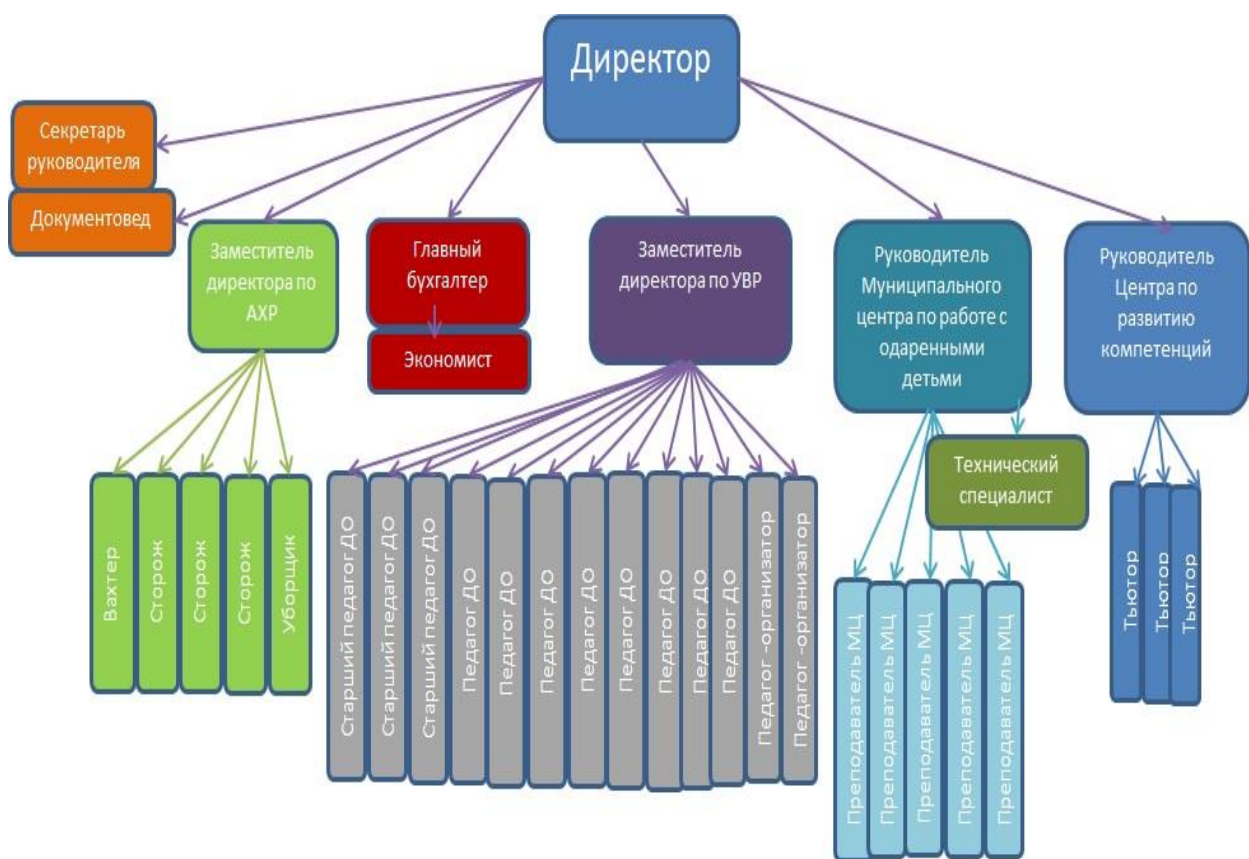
Директор

Секретарь руководителя

Документовед

Заместитель директора по АХР

Главный бухгалтер

Экономист

Заместитель директора по УВР

Руководитель Муниципального центра по работе с одаренными детьми

Руководитель Центра по развитию компетенций

Технический специалист

Вахтер
Сторож
Сторож
Сторож
Уборщик

Старший педагог ДО
Старший педагог ДО
Старший педагог ДО
Педагог ДО
Педагог ДО
Педагог ДО
Педагог ДО
Педагог ДО
Педагог ДО
Педагог ДО
Педагог ДО
Педагог -организатор
Педагог -организатор

Преподаватель МЦ
Преподаватель МЦ
Преподаватель МЦ
Преподаватель МЦ
Преподаватель МЦ

Тьютор
Тьютор
Тьютор